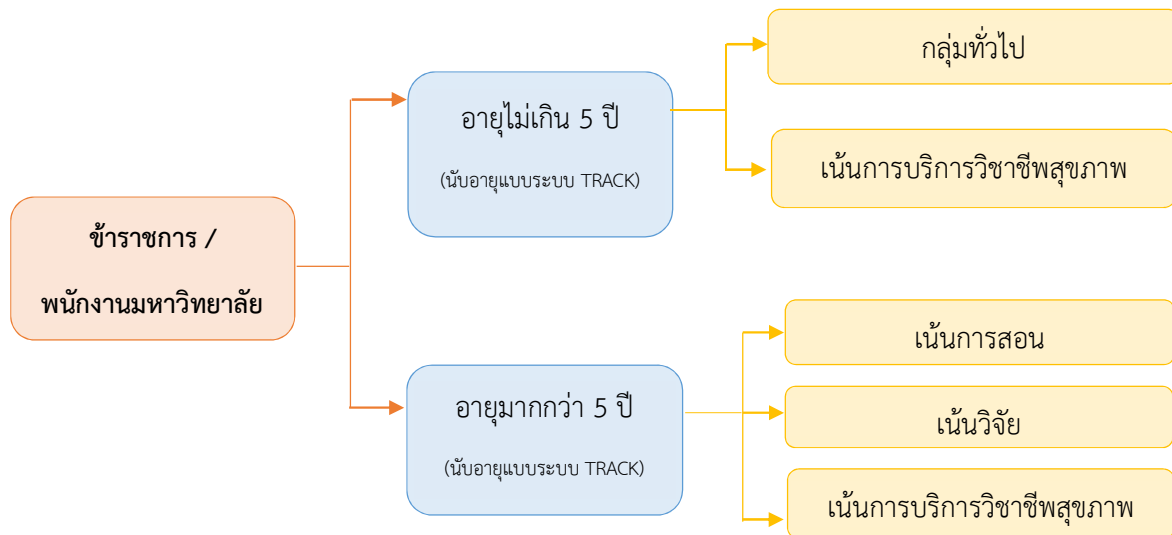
ข้าราชการ / พนักงานมหาวิทยาลัย

อายุไม่เกิน 5 ปี
(นับอายุแบบระบบ TRACK)

กลุ่มทั่วไป

เน้นการบริการวิชาชีพสุขภาพ

อายุมากกว่า 5 ปี
(นับอายุแบบระบบ TRACK)

เน้นการสอน

เน้นวิจัย

เน้นการบริการวิชาชีพสุขภาพ